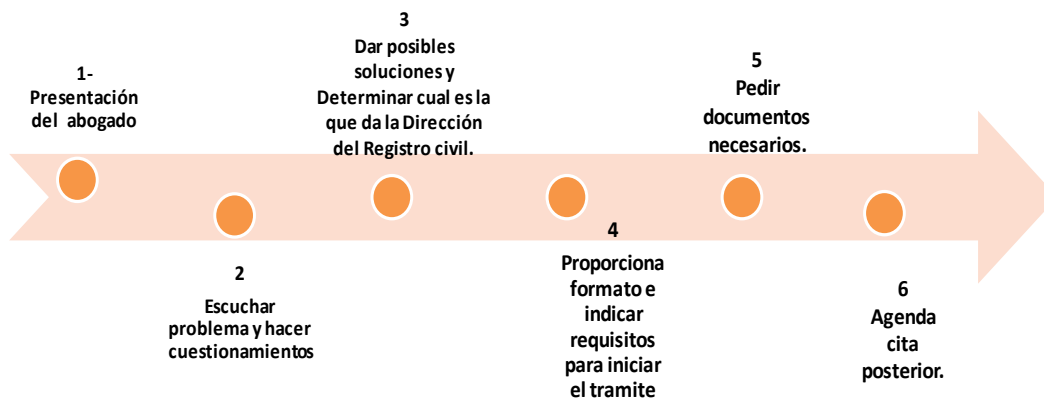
1- Presentación del abogado

2 Escuchar problema y hacer cuestionamientos

3 Dar posibles soluciones y Determinar cual es la que da la Dirección del Registro civil.

4 Proporciona formato e indicar requisitos para iniciar el tramite

5 Pedir documentos necesarios.

6 Agenda cita posterior.